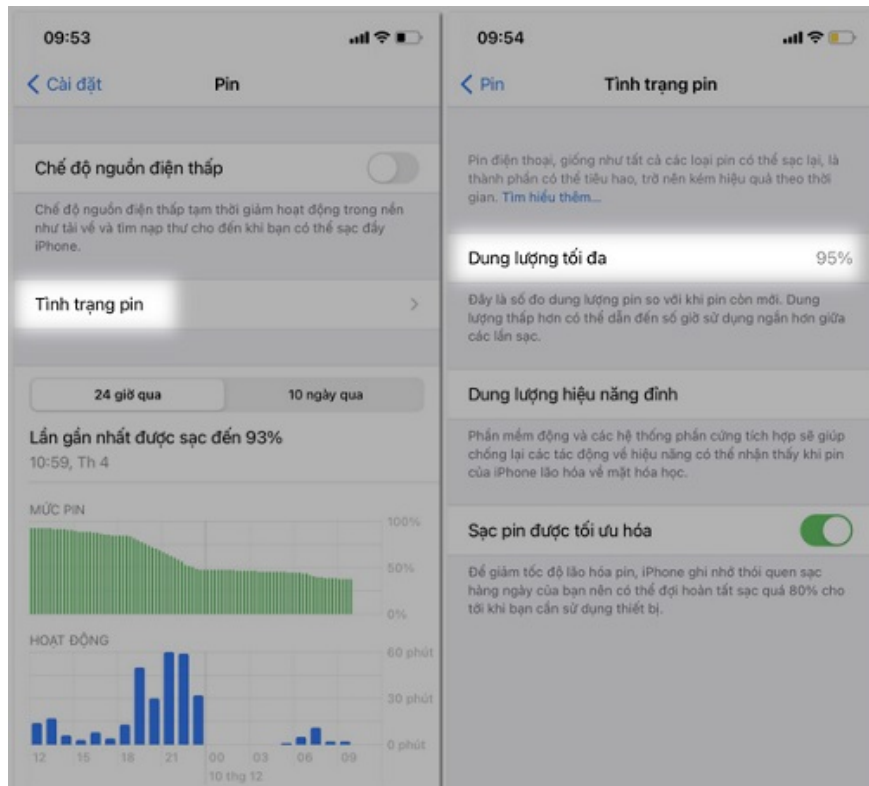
09:53

< Cài đặt Pin

Chế độ nguồn điện thấp

Chế độ nguồn điện thấp tạm thời giảm hoạt động trong nền như tải về và tìm nạp thư cho đến khi bạn có thể sạc đầy iPhone.

Tình trạng pin >

24 giờ qua | 10 ngày qua

Lần gần nhất được sạc đến 93%
10:59, Th 4

MỨC PIN
100%
50%
0%

HOẠT ĐỘNG
60 phút
30 phút
0 phút

12 15 18 21 00 03 06 09
10 thg 12

09:54

< Pin Tình trạng pin

Pin điện thoại, giống như tất cả các loại pin có thể sạc lại, là thành phần có thể tiêu hao, trở nên kém hiệu quả theo thời gian. Tìm hiểu thêm...

Dung lượng tối đa 95%

Đây là số đo dung lượng pin so với khi pin còn mới. Dung lượng thấp hơn có thể dẫn đến số giờ sử dụng ngắn hơn giữa các lần sạc.

Dung lượng hiệu năng đỉnh

Phần mềm động và các hệ thống phần cứng tích hợp sẽ giúp chống lại các tác động về hiệu năng có thể nhận thấy khi pin của iPhone lão hóa về mặt hóa học.

Sạc pin được tối ưu hóa

Để giảm tốc độ lão hóa pin, iPhone ghi nhớ thói quen sạc hàng ngày của bạn nên có thể đợi hoàn tất sạc quá 80% cho tới khi bạn cần sử dụng thiết bị.